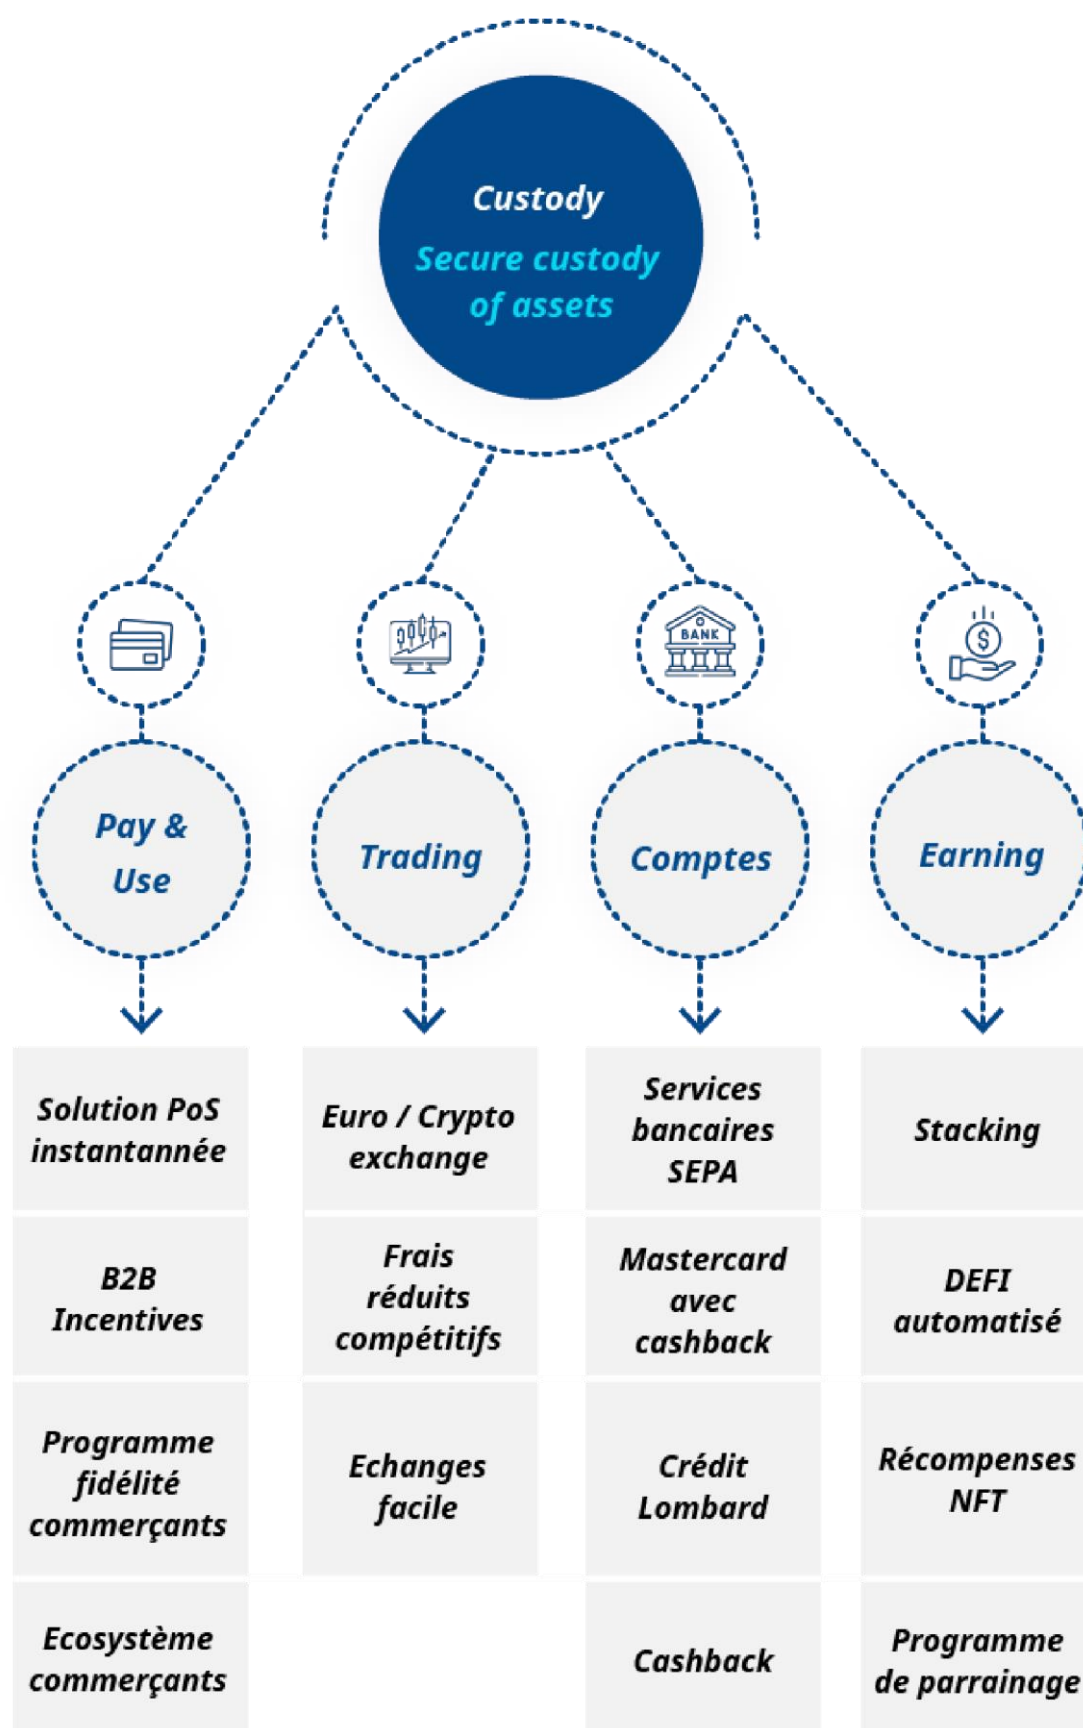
Custody
Secure custody of assets

BANK

Pay & Use

Trading

Comptes

Earning

| Solution PoS instantannée | Euro / Crypto exchange | Services bancaires SEPA | Stacking |
|---|---|---|---|
| B2B Incentives | Frais réduits compétitifs | Mastercard avec cashback | DEFI automatisé |
| Programme fidélité commerçants | Echanges facile | Crédit Lombard | Récompenses NFT |
| Ecosystème commerçants | | Cashback | Programme de parrainage |